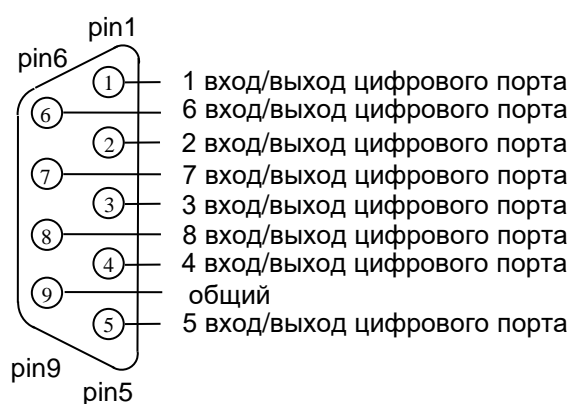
pin1
pin6
1
6
2
7
3
8
4
9
5
pin9
pin5

1 вход/выход цифрового порта
6 вход/выход цифрового порта
2 вход/выход цифрового порта
7 вход/выход цифрового порта
3 вход/выход цифрового порта
8 вход/выход цифрового порта
4 вход/выход цифрового порта
общий
5 вход/выход цифрового порта